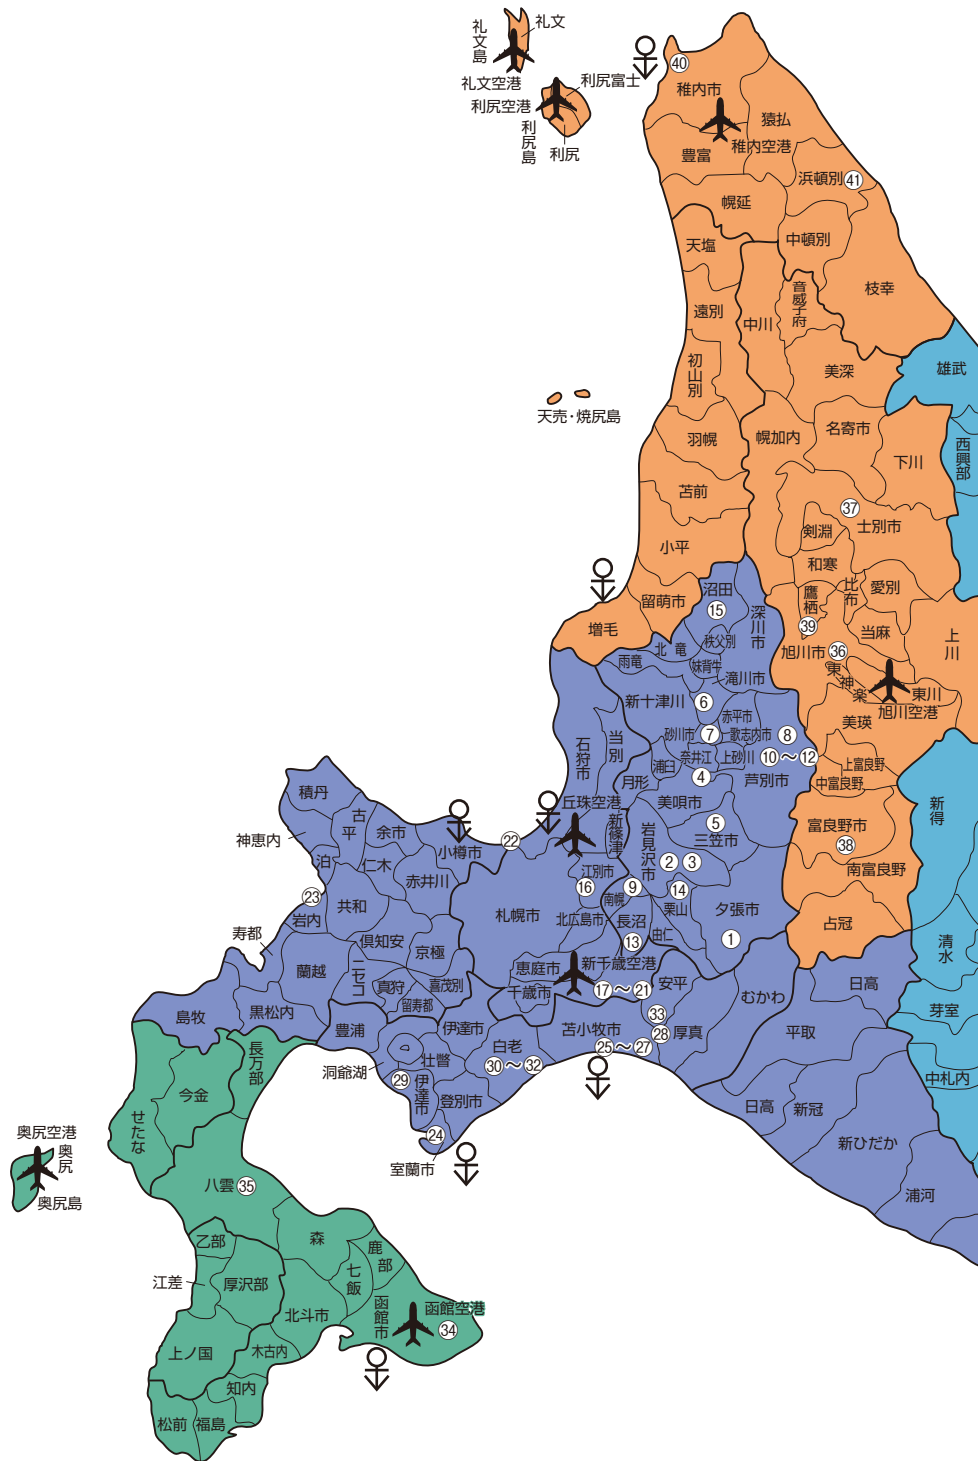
礼文島
礼文
礼文空港
利尻空港
利尻富士
利尻島
利尻
40
稚内市
猿払
稚内空港
豊富
浜頓別 41
幌延
天塩
中頓別
枝幸
音威子府
遠別
中川
初山別
美深
雄武
天売・焼尻島
羽幌
幌加内
名寄市
西興部
下川
苫前
37
士別市
剣淵
小平
和寒
比布
愛別
留萌市
沼田
鷹栖
上川
15
深川市
39
当麻
増毛
秩父別
北竜
旭川市 36
雨竜
妹背牛
東神楽
滝川市
東川
旭川空港
新十津川 6
赤平市
美瑛
石狩市
当別
砂川市 7
歌志内市 8
奈井江
上砂川 10〜12
浦臼
上富良野
4
芦別市
中富良野
月形
積丹
丘珠空港
美唄市
新得
古平
新篠津
5
神恵内
余市
22
小樽市
岩見沢市
三笠市
富良野市
泊
38
仁木
江別市
2 3
南富良野
赤井川
16
9
23
共和
岩内
札幌市
北広島市
14
南幌
栗山
夕張市
長沼
寿都
倶知安
京極
13
由仁
1
占冠
清水
蘭越
ニセコ
恵庭市
新千歳空港
日高
真狩
喜茂別
千歳市
安平
島牧
黒松内
留寿都
17〜21
むかわ
芽室
長万部
豊浦
伊達市
白老
苫小牧市
33
平取
28
厚真
洞爺湖
壮瞥
30〜32
25〜27
中札内
今金
29
伊達市
登別市
日高
新冠
奥尻空港
奥尻
せたな
24
室蘭市
新ひだか
奥尻島
浦河
八雲 35
乙部
森
鹿部
江差
厚沢部
七飯
函館空港
北斗市
函館市
34
上ノ国
木古内
知内
松前
福島